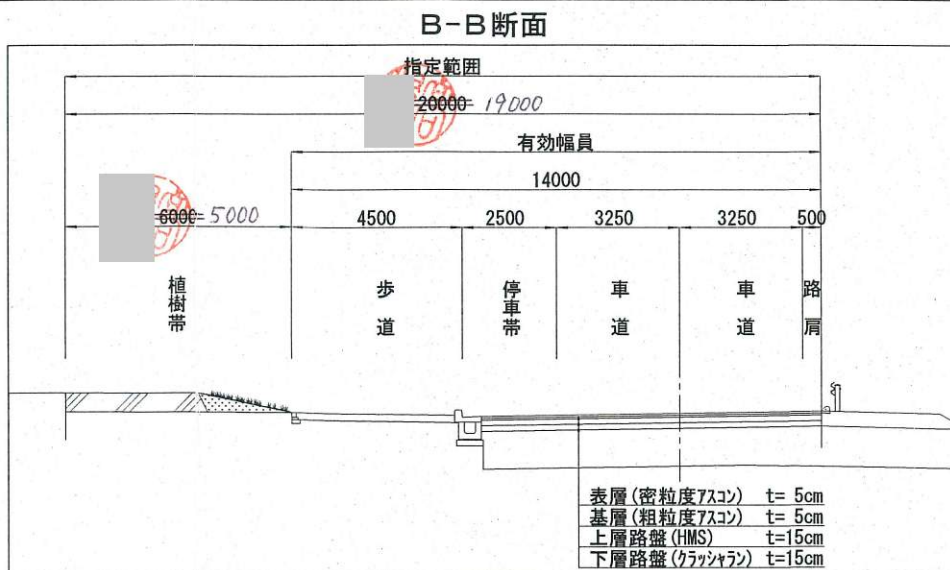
B-B断面

指定範囲

~~20000~~ 19000

有効幅員

14000

~~6000~~ 5000

4500

2500

3250

3250

500

植樹帯

歩道

停車帯

車道

車道

路肩

| 表層 (密粒度アスコン) | t= 5cm |
|---|---|
| 基層 (粗粒度アスコン) | t= 5cm |
| 上層路盤 (HMS) | t=15cm |
| 下層路盤 (クラッシャラン) | t=15cm |